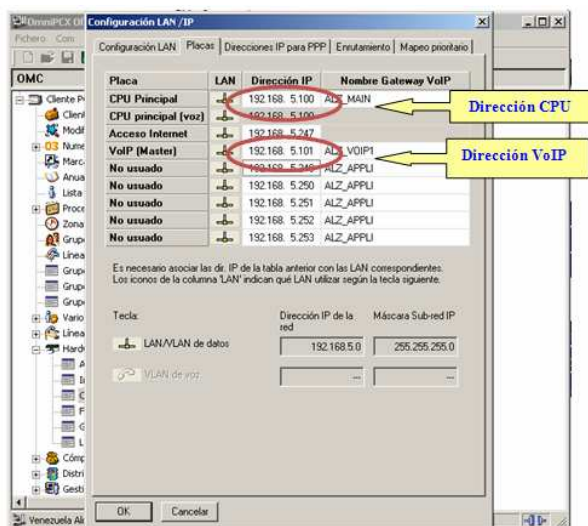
OmniPCX Of
Configuración LAN /IP
Fichero Com
OMC
Configuración LAN | Placas | Direcciones IP para PPP | Enrutamiento | Mapeo prioritario

| Placa | LAN | Dirección IP | Nombre Gateway VoIP |
|---|---|---|---|
| CPU Principal | | 192.168. 5.100 | ALZ_MAIN |
| CPU principal (voz) | | 192.168. 5.100 | |
| Acceso Internet | | 192.168. 5.247 | |
| VoIP (Master) | | 192.168. 5.101 | ALZ_VOIP1 |
| No usuado | | 192.168. 5.249 | ALZ_APPLI |
| No usuado | | 192.168. 5.250 | ALZ_APPLI |
| No usuado | | 192.168. 5.251 | ALZ_APPLI |
| No usuado | | 192.168. 5.252 | ALZ_APPLI |
| No usuado | | 192.168. 5.253 | ALZ_APPLI |

Dirección CPU
Dirección VoIP

Es necesario asociar las dir. IP de la tabla anterior con las LAN correspondientes. Los iconos de la columna 'LAN' indican qué LAN utilizar según la tecla siguiente.

Tecla:
Dirección IP de la red
Máscara Sub-red IP
LAN/VLAN de datos
192.168.5.0
255.255.255.0
VLAN de voz

Cliente P
Client
Modif
Nume
Marc
Anua
Lista
Proce
Zona
Grupo
Línea
Grupo
Grupo
Grupo
Vario
Línea
Hardw
Comp
Distri
Gesti
Venezuela Al

OK
Cancelar